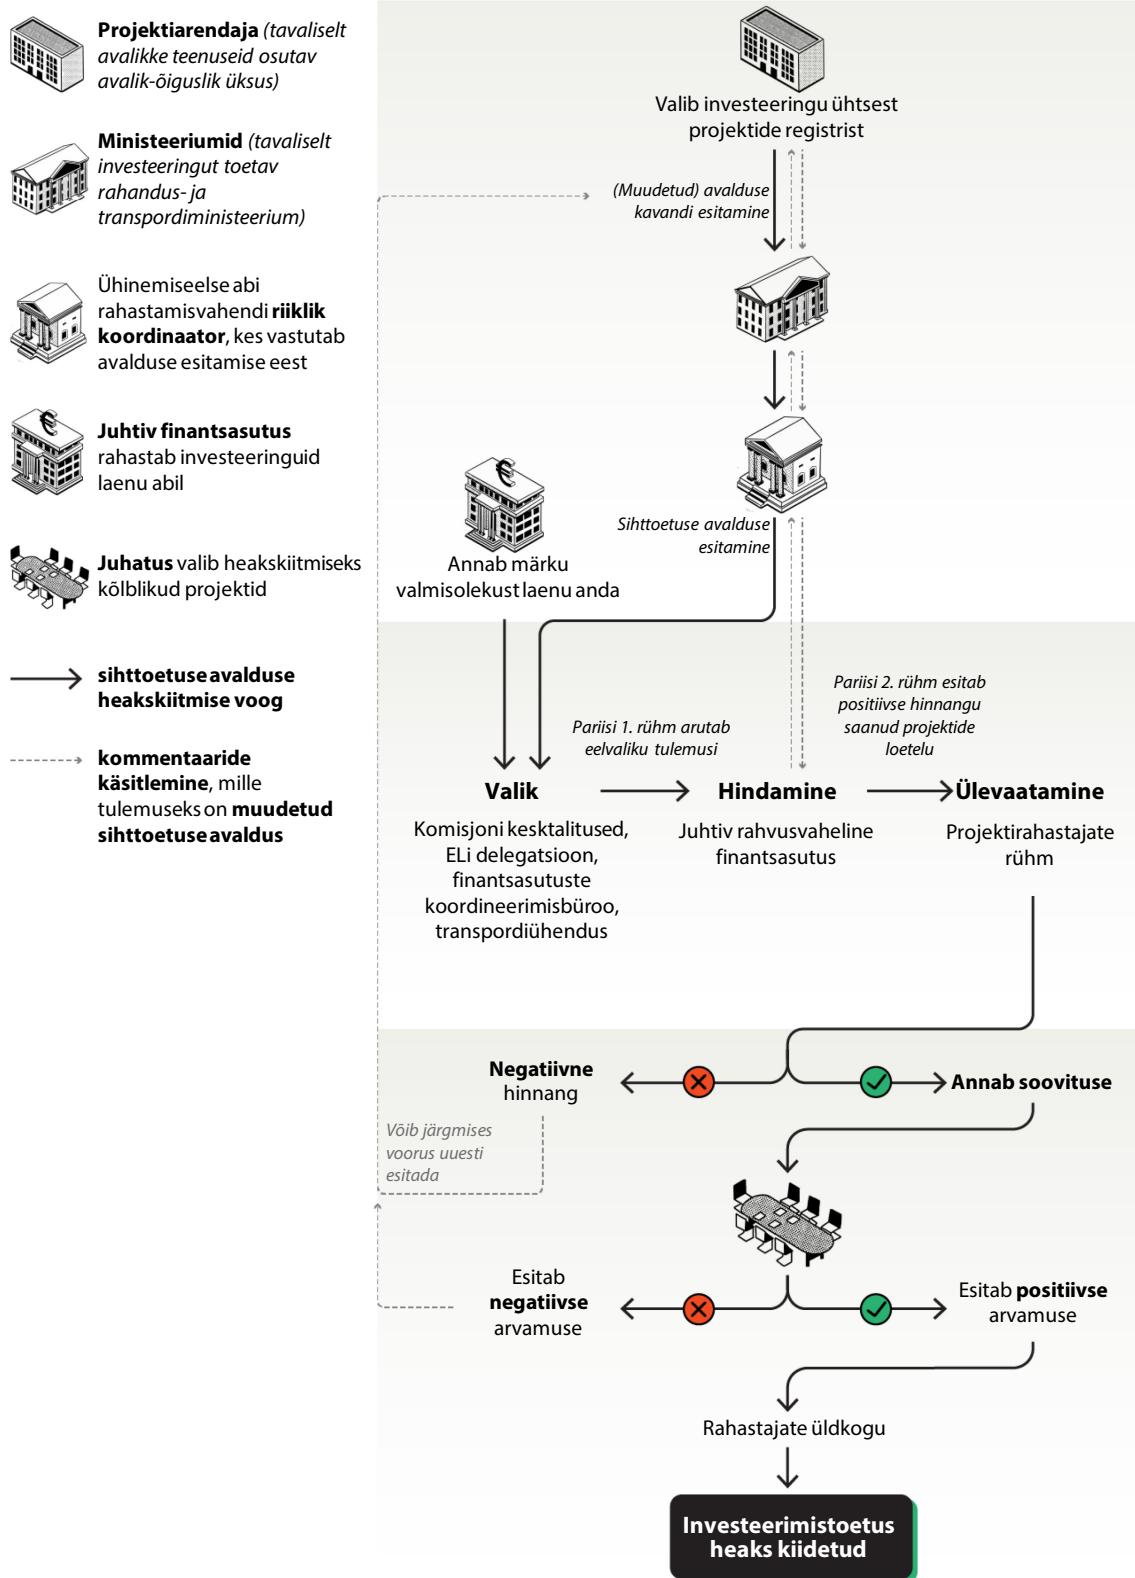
**Projektiarendaja** *(tavaliselt avalikke teenuseid osutav avalik-õiguslik üksus)*

**Ministeeriumid** *(tavaliselt investeeringut toetav rahandus- ja transpordiministeerium)*

Ühinemiseelse abi rahastamisvahendi **riiklik koordinaator**, kes vastutab avalduse esitamise eest

**Juhtiv finantsasutus** rahastab investeeringuid laenu abil

**Juhatus** valib heakskiitmiseks kõlblikud projektid

**sihttoetuse avalduse heakskiitmise voog**

**kommentaaride käsitlemine**, mille tulemuseks on **muudetud sihttoetuse avaldus**

Valib investeeringu ühtsest projektide registrist

*(Muudetud) avalduse kavandi esitamine*

*Sihttoetuse avalduse esitamine*

Annab märku valmisolekust laenu anda

*Pariisi 1. rühm arutab eelvaliku tulemusi*

*Pariisi 2. rühm esitab positiivse hinnangu saanud projektide loetelu*

**Valik**
Komisjoni kesktalitused, ELi delegatsioon, finantsasutuste koordineerimisbüroo, transpordiühendus

**Hindamine**
Juhtiv rahvusvaheline finantsasutus

**Ülevaatamine**
Projektirahastajate rühm

**Negatiivne** hinnang

**Annab soovituse**

*Võib järgmises voorus uuesti esitada*

Esitab **negatiivse** arvamuse

Esitab **positiivse** arvamuse

Rahastajate üldkogu

**Investeerimistoetus heaks kiidetud**